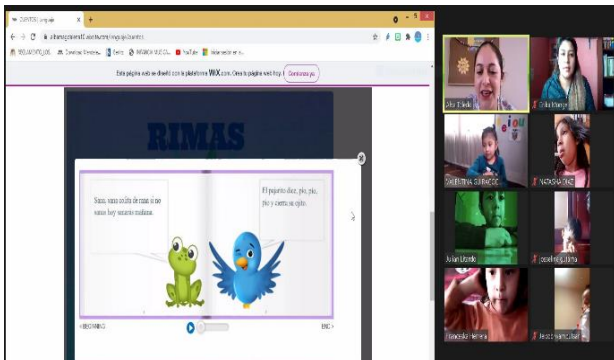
CUENTOS | Lenguaje
Esta página web se diseñó con la plataforma WIX.com. Crea tu página web hoy. Comienza ya
RIMAS
Sapo, sapo cola de rana si no sanas hoy sanarás mañana.
El pajarito dice, pío, pío, pío y canta su epito.
BEGINNING
END
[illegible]
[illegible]
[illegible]
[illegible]
Julian Urrando
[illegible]
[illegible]
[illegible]